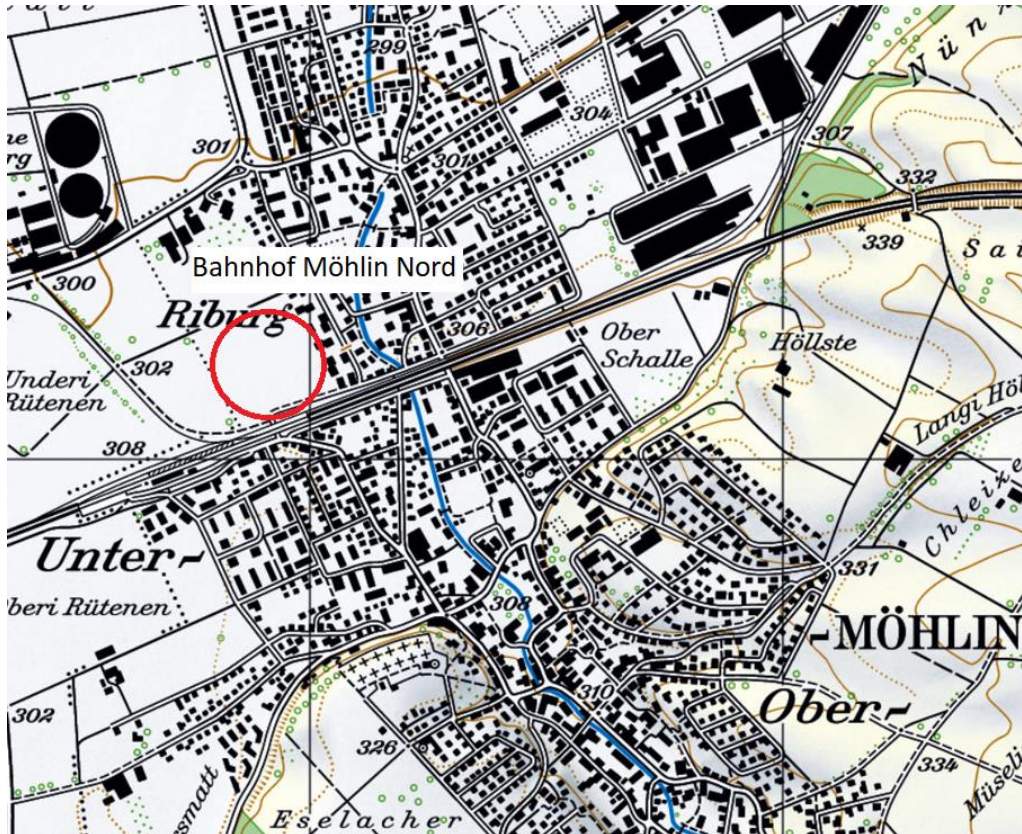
299
304
301
307
332
301
Nün
339
Sau
Bahnhof Möhlin Nord
300
Riburg
306
Ober Schalle
Höllste
Underi Rütenen
302
Langi Höl
308
Unter-
Chleixe
331
Oberi Rütenen
308
MÖHLIN
310
Ober-
302
326
334
Müseli
Eselacher